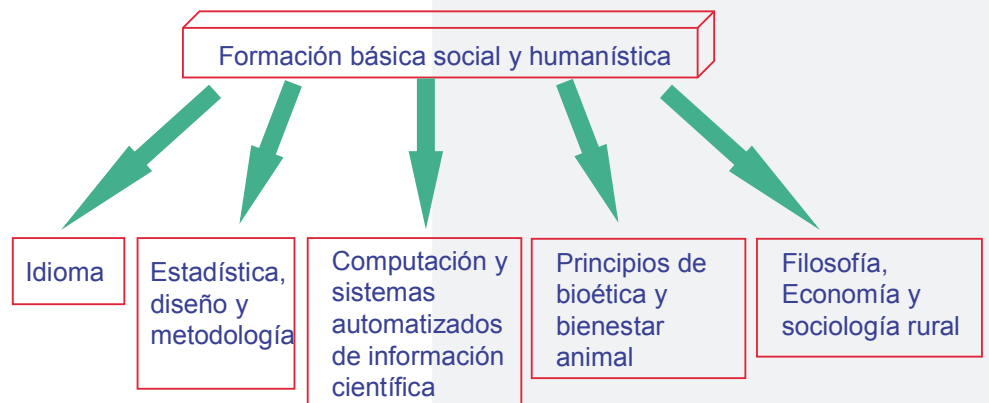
Formación básica social y humanística

Idioma

Estadística, diseño y metodología

Computación y sistemas automatizados de información científica

Principios de bioética y bienestar animal

Filosofía, Economía y sociología rural